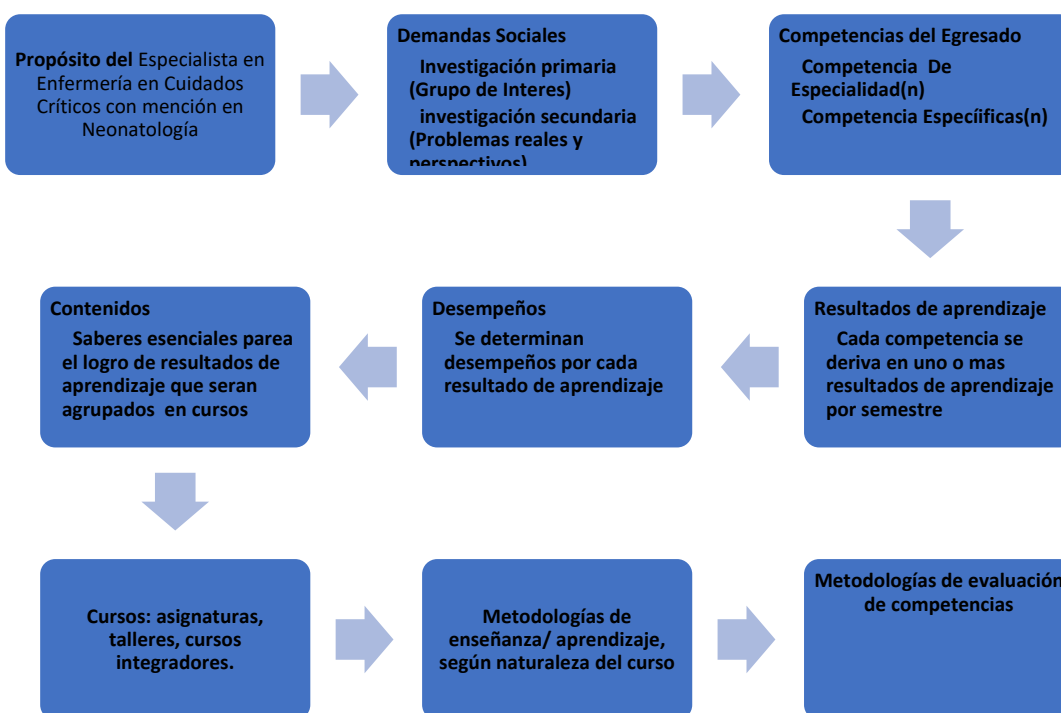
Propósito del Especialista en Enfermería en Cuidados Críticos con mención en Neonatología

Demandas Sociales
Investigación primaria (Grupo de Interes)
investigación secundaria (Problemas reales y perspectivos)

Competencias del Egresado
Competencia De Especialidad(n)
Competencia Especíificas(n)

Resultados de aprendizaje
Cada competencia se deriva en uno o mas resultados de aprendizaje por semestre

Desempeños
Se determinan desempeños por cada resultado de aprendizaje

Contenidos
Saberes esenciales parea el logro de resultados de aprendizaje que seran agrupados en cursos

Cursos: asignaturas, talleres, cursos integradores.

Metodologías de enseñanza/ aprendizaje, según naturaleza del curso

Metodologías de evaluación de competencias